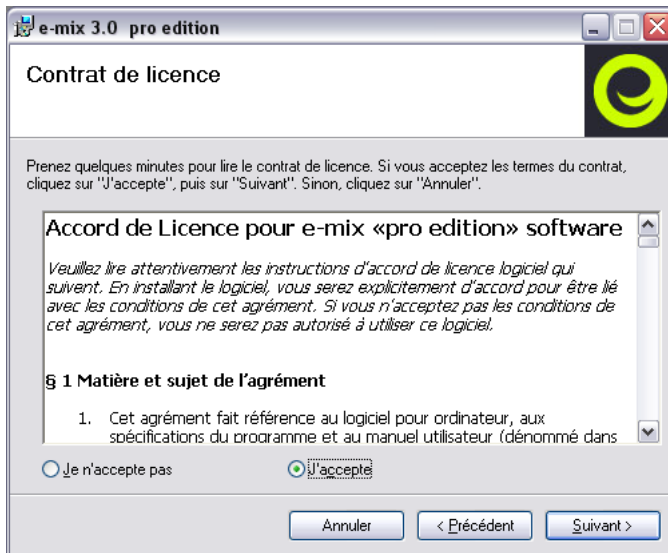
e-mix 3.0 pro edition

Contrat de licence

Prenez quelques minutes pour lire le contrat de licence. Si vous acceptez les termes du contrat, cliquez sur "J'accepte", puis sur "Suivant". Sinon, cliquez sur "Annuler".

Accord de Licence pour e-mix «pro edition» software

Veuillez lire attentivement les instructions d'accord de licence logiciel qui suivent. En installant le logiciel, vous serez explicitement d'accord pour être lié avec les conditions de cet agrément. Si vous n'acceptez pas les conditions de cet agrément, vous ne serez pas autorisé à utiliser ce logiciel.

§ 1 Matière et sujet de l'agrément

1. Cet agrément fait référence au logiciel pour ordinateur, aux spécifications du programme et au manuel utilisateur (dénommé dans

Je n'accepte pas

J'accepte

Annuler

< Précédent

Suivant >